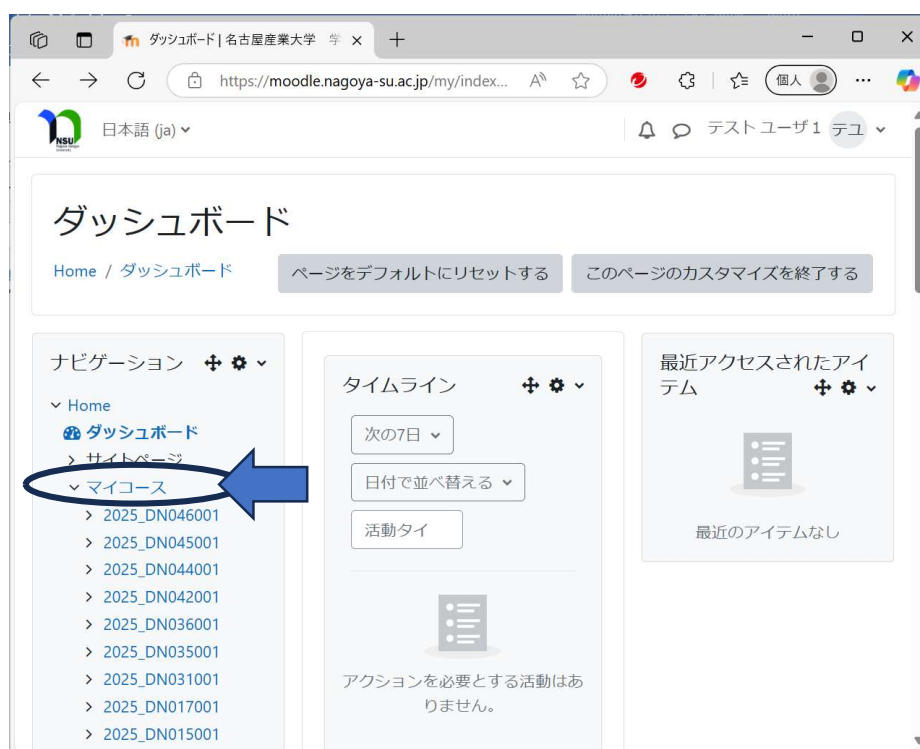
ダッシュボード | 名古屋産業大学 学 ×

https://moodle.nagoya-su.ac.jp/my/index...

個人

NSU

日本語 (ja)

テスト ユーザ 1 テユ

ダッシュボード

Home / ダッシュボード

ページをデフォルトにリセットする

このページのカスタマイズを終了する

ナビゲーション

Home

ダッシュボード

サイトページ

マイコース

2025_DN046001

2025_DN045001

2025_DN044001

2025_DN042001

2025_DN036001

2025_DN035001

2025_DN031001

2025_DN017001

2025_DN015001

タイムライン

次の7日

日付で並べ替える

活動タイ

アクションを必要とする活動はありません。

最近アクセスされたアイテム

最近のアイテムなし